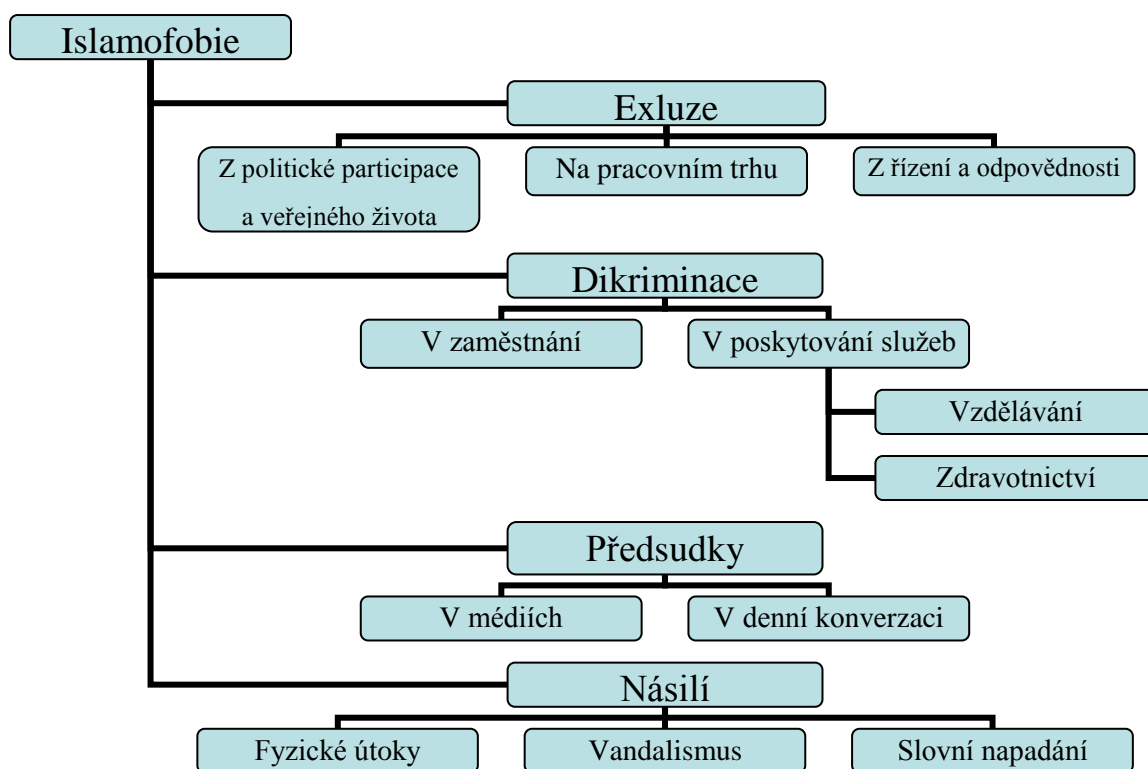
Islamofobie

Exluze

Z politické participace a veřejného života

Na pracovním trhu

Z řízení a odpovědnosti

Dikriminace

V zaměstnání

V poskytování služeb

Vzdělávání

Zdravotnictví

Předsudky

V médiích

V denní konverzaci

Násilí

Fyzické útoky

Vandalismus

Slovní napadání